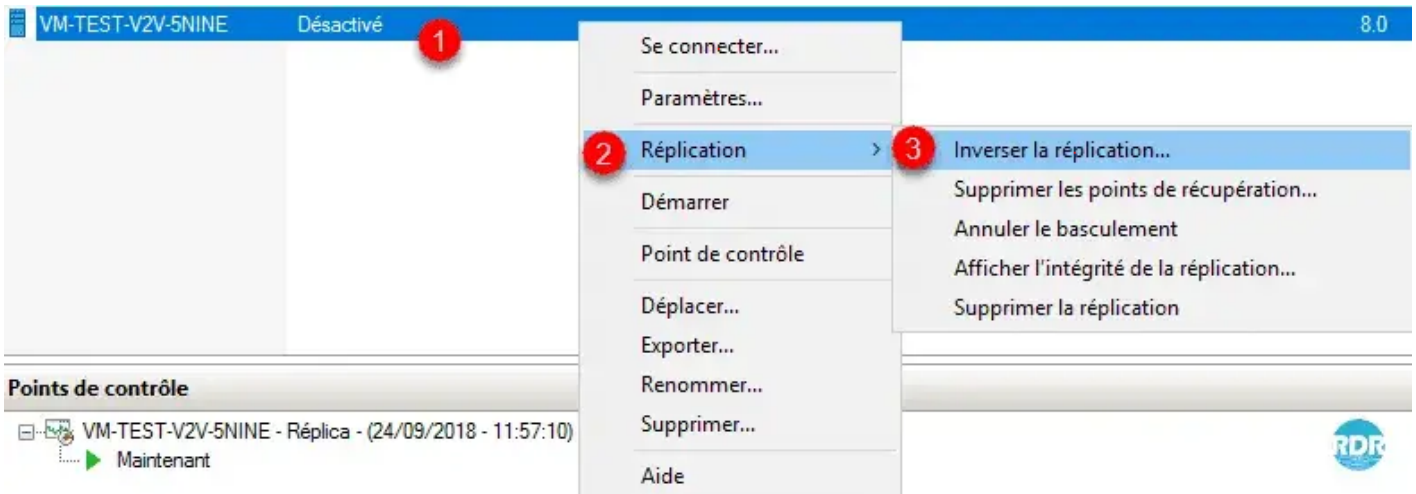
VM-TEST-V2V-5NINE Désactivé 8.0

1

Se connecter...

Paramètres...

2 Réplication

Démarrer

Point de contrôle

Déplacer...

Exporter...

Renommer...

Supprimer...

Aide

3 Inverser la réplication...

Supprimer les points de récupération...

Annuler le basculement

Afficher l'intégrité de la réplication...

Supprimer la réplication

Points de contrôle

VM-TEST-V2V-5NINE - Réplica - (24/09/2018 - 11:57:10)

Maintenant

RDR